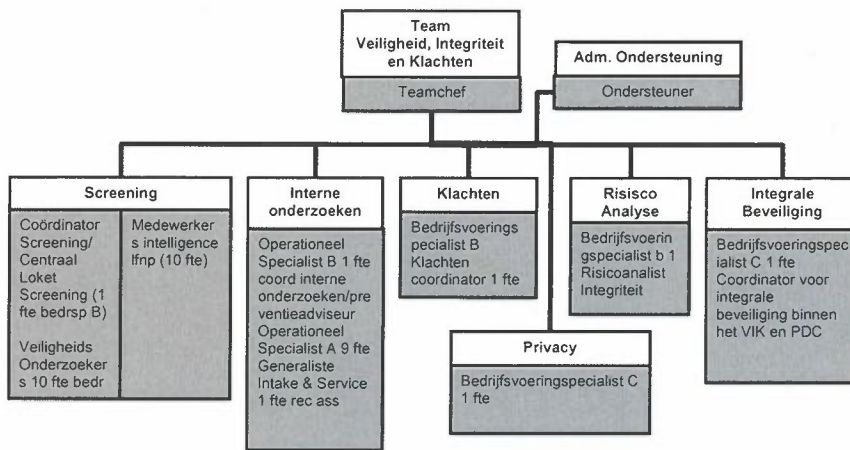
Team Veiligheid, Integriteit en Klachten

Teamchef

Adm. Ondersteuning

Ondersteuner

Screening

Coördinator Screening/ Centraal Loket Screening (1 fte bedrsp B)

Veiligheids Onderzoekers 10 fte bedr

Medewerkers intelligence lfnp (10 fte)

Interne onderzoeken

Operationeel Specialist B 1 fte coord interne onderzoeken/preventieadviseur Operationeel Specialist A 9 fte Generaliste Intake & Service 1 fte rec ass

Klachten

Bedrijfsvoeringspecialist B Klachten coordinator 1 fte

Risisco Analyse

Bedrijfsvoeringspecialist b 1 Risicoanalist Integriteit

Integrale Beveiliging

Bedrijfsvoeringspecialist C 1 fte Coordinator voor integrale beveiliging binnen het VIK en PDC

Privacy

Bedrijfsvoeringspecialist C 1 fte